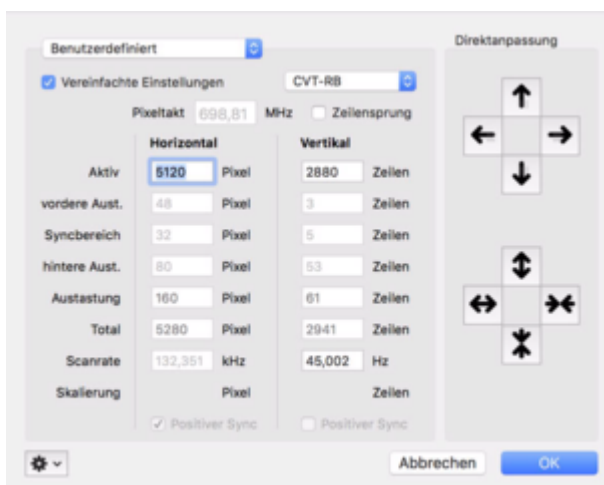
Benutzerdefiniert

Direktanpassung

Vereinfachte Einstellungen

CVT-RB

Pixeltakt 698,81 MHz

Zeilensprung

| | Horizontal | | Vertikal | |
|---|---|---|---|---|
| Aktiv | 5120 | Pixel | 2880 | Zeilen |
| vordere Aust. | 48 | Pixel | 3 | Zeilen |
| Syncbereich | 32 | Pixel | 5 | Zeilen |
| hintere Aust. | 80 | Pixel | 53 | Zeilen |
| Austastung | 160 | Pixel | 61 | Zeilen |
| Total | 5280 | Pixel | 2941 | Zeilen |
| Scanrate | 132,351 | kHz | 45,002 | Hz |
| Skalierung | | Pixel | | Zeilen |

Positiver Sync

Positiver Sync

Abbrechen

OK